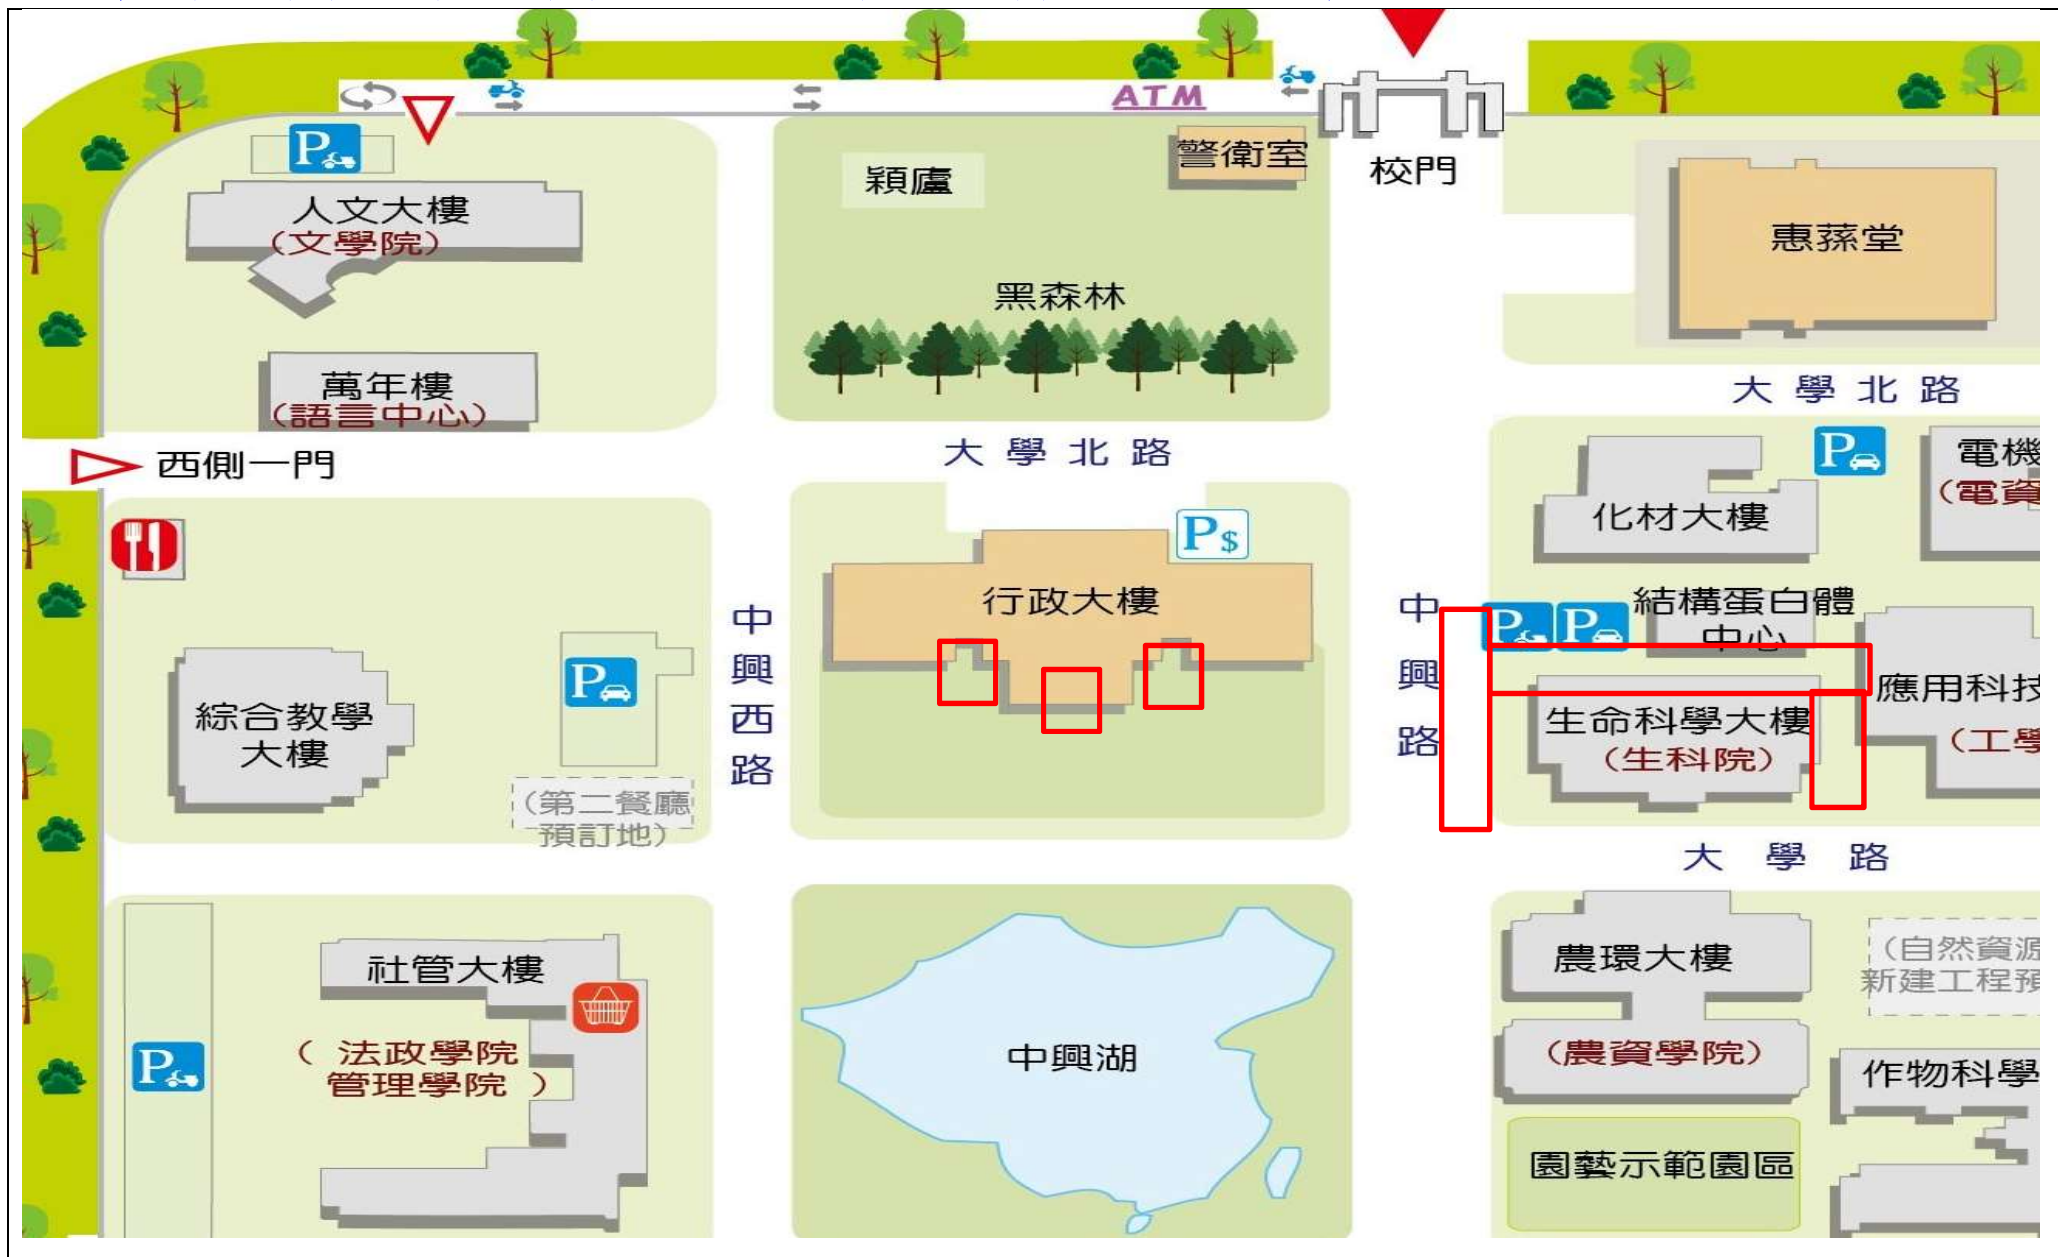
ATM

校門

人文大樓
（文學院）

穎廬

警衛室

惠蓀堂

黑森林

萬年樓
（語言中心）

大 學 北 路

大 學 北 路

西側一門

電機
（電資

化材大樓

行政大樓

中
興
西
路

中
興
路

結構蛋白體
中心

應用科技
（工學

綜合教學
大樓

生命科學大樓
（生科院）

（第二餐廳
預訂地）

大 學 路

農環大樓

（自然資源
新建工程預

社管大樓

（ 法政學院
管理學院 ）

中興湖

（農資學院）

作物科學

園藝示範園區